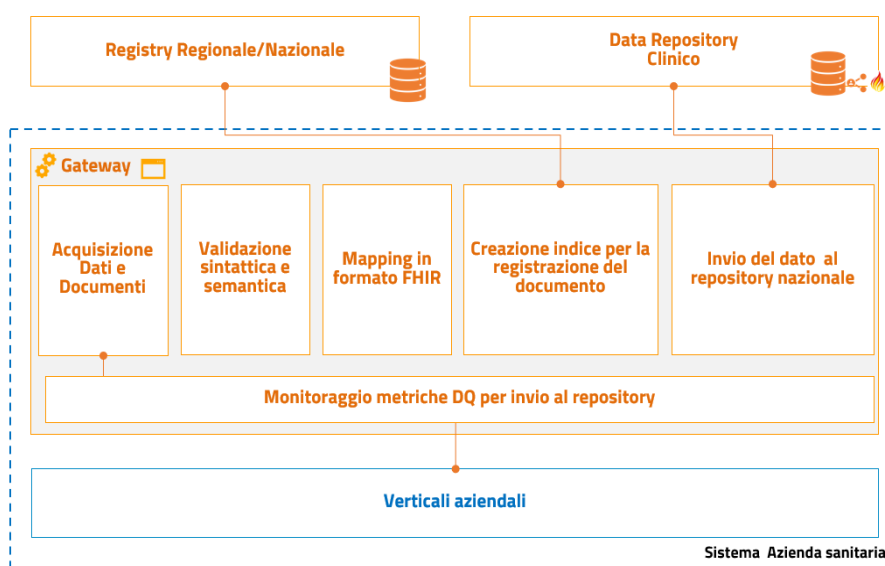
Registry Regionale/Nazionale

Data Repository Clinico

Gateway

Acquisizione Dati e Documenti

Validazione sintattica e semantica

Mapping in formato FHIR

Creazione indice per la registrazione del documento

Invio del dato al repository nazionale

Monitoraggio metriche DQ per invio al repository

Verticali aziendali

Sistema Azienda sanitaria